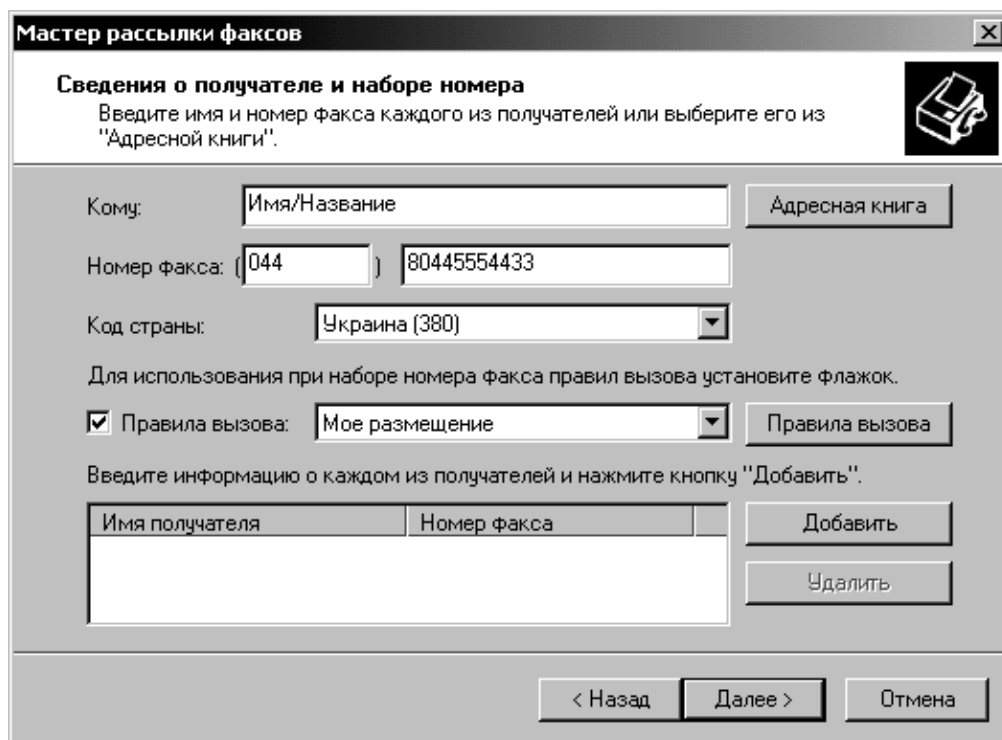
Мастер рассылки факсов

Сведения о получателе и наборе номера
Введите имя и номер факса каждого из получателей или выберите его из "Адресной книги".

Кому: Имя/Название Адресная книга

Номер факса: ( 044 ) 80445554433

Код страны: Украина (380)

Для использования при наборе номера факса правил вызова установите флажок.

☑ Правила вызова: Мое размещение Правила вызова

Введите информацию о каждом из получателей и нажмите кнопку "Добавить".

| Имя получателя | Номер факса |
|---|---|

Добавить
Удалить

< Назад Далее > Отмена